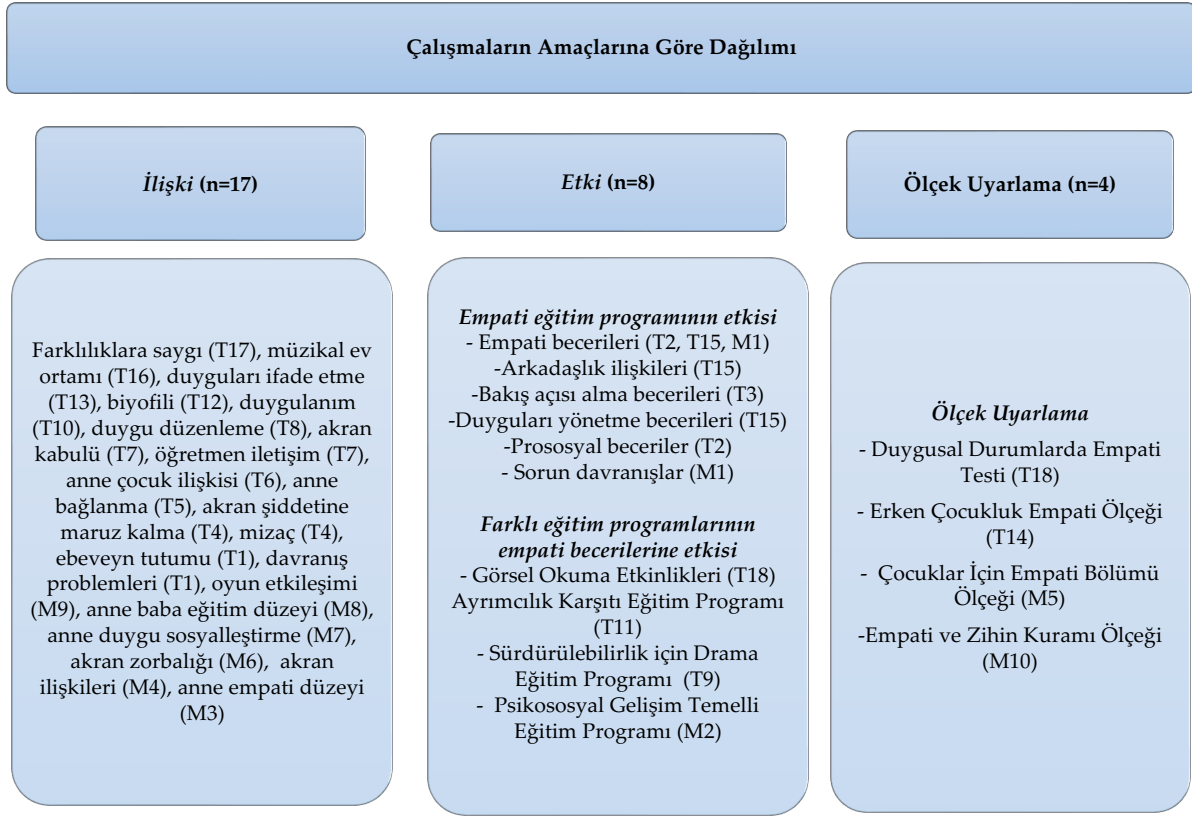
Çalışmaların Amaçlarına Göre Dağılımı

İlişki (n=17)

Farklılıklara saygı (T17), müzikal ev ortamı (T16), duyguları ifade etme (T13), biyofili (T12), duygulanım (T10), duygu düzenleme (T8), akran kabulü (T7), öğretmen iletişim (T7), anne çocuk ilişkisi (T6), anne bağlanma (T5), akran şiddetine maruz kalma (T4), mizaç (T4), ebeveyn tutumu (T1), davranış problemleri (T1), oyun etkileşimi (M9), anne baba eğitim düzeyi (M8), anne duygu sosyalleştirme (M7), akran zorbalığı (M6), akran ilişkileri (M4), anne empati düzeyi (M3)

Etki (n=8)

Empati eğitim programının etkisi
- Empati becerileri (T2, T15, M1)
-Arkadaşlık ilişkileri (T15)
-Bakış açısı alma becerileri (T3)
-Duyguları yönetme becerileri (T15)
-Prososyal beceriler (T2)
- Sorun davranışlar (M1)

Farklı eğitim programlarının empati becerilerine etkisi
- Görsel Okuma Etkinlikleri (T18)
Ayrımcılık Karşıtı Eğitim Programı (T11)
- Sürdürülebilirlik için Drama Eğitim Programı (T9)
- Psikososyal Gelişim Temelli Eğitim Programı (M2)

Ölçek Uyarlama (n=4)

Ölçek Uyarlama
- Duygusal Durumlarda Empati Testi (T18)
- Erken Çocukluk Empati Ölçeği (T14)
- Çocuklar İçin Empati Bölümü Ölçeği (M5)
-Empati ve Zihin Kuramı Ölçeği (M10)